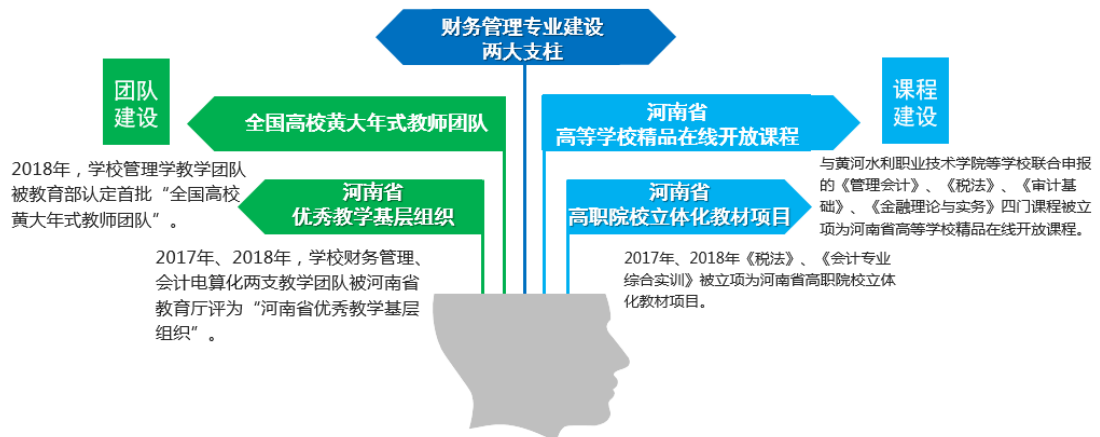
财务管理专业建设
两大支柱

团队
建设

全国高校黄大年式教师团队

2018年，学校管理学教学团队被教育部认定首批“全国高校黄大年式教师团队”。

河南省
优秀教学基层组织

2017年、2018年，学校财务管理、会计电算化两支教学团队被河南省教育厅评为“河南省优秀教学基层组织”。

课程
建设

河南省
高等学校精品在线开放课程

与黄河水利职业技术学院等学校联合申报的《管理会计》、《税法》、《审计基础》、《金融理论与实务》四门课程被立项为河南省高等学校精品在线开放课程。

河南省
高职院校立体化教材项目

2017年、2018年《税法》、《会计专业综合实训》被立项为河南省高职院校立体化教材项目。